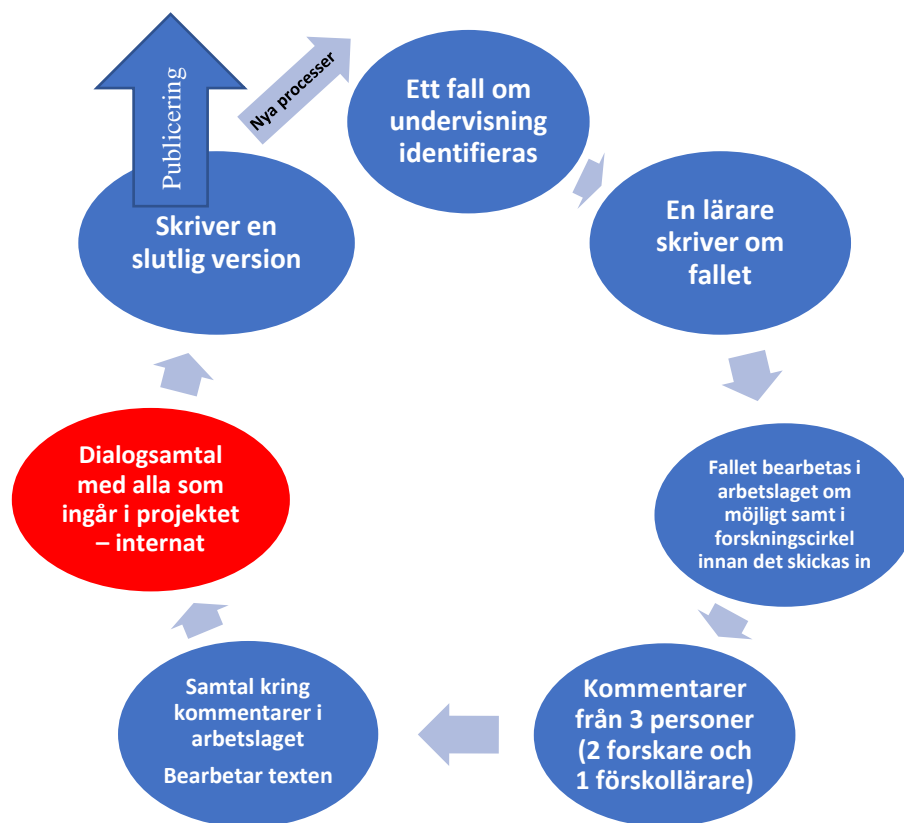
Publicering

Nya processer

Ett fall om undervisning identifieras

En lärare skriver om fallet

Fallet bearbetas i arbetslaget om möjligt samt i forskningscirkel innan det skickas in

Kommentarer från 3 personer (2 forskare och 1 förskollärare)

Samtal kring kommentarer i arbetslaget

Bearbetar texten

Dialogsamtal med alla som ingår i projektet – internat

Skriver en slutlig version